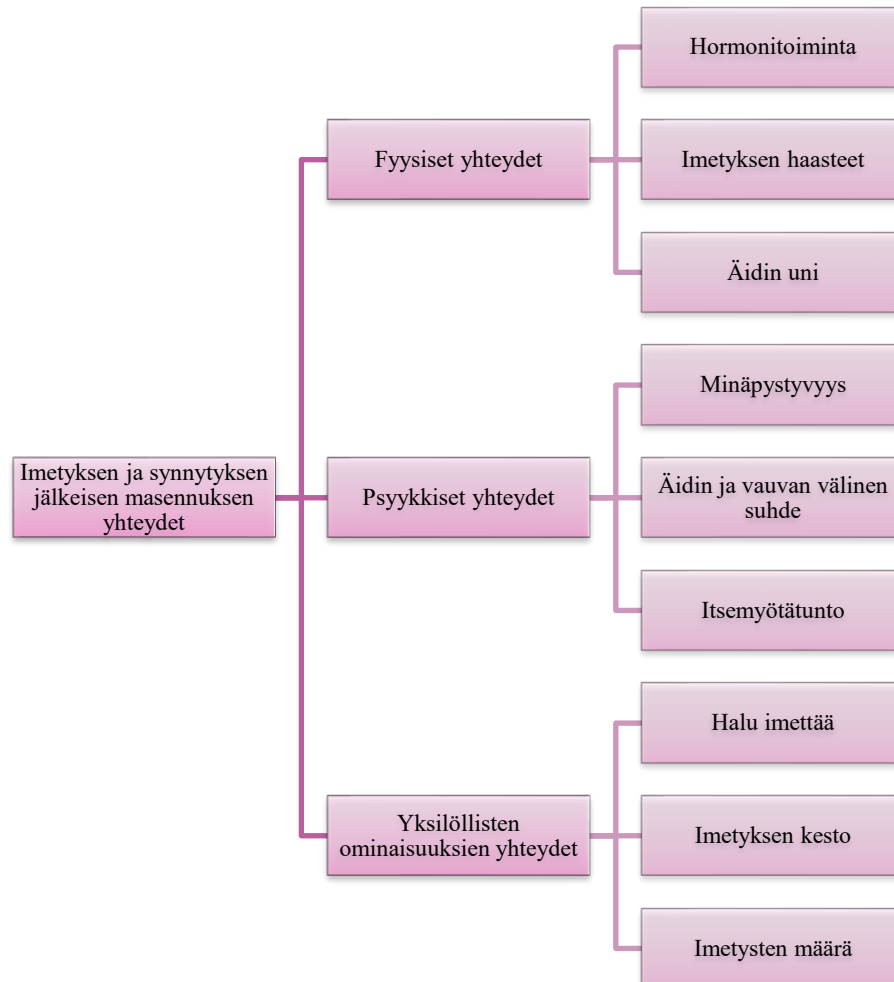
Imetyksen ja synnytyksen jälkeisen masennuksen yhteydet

Fyysiset yhteydet

Hormonitoiminta

Imetyksen haasteet

Äidin uni

Psyykkiset yhteydet

Minäpystyvyys

Äidin ja vauvan välinen suhde

Itsemyötätunto

Yksilöllisten ominaisuuksien yhteydet

Halu imettää

Imetyksen kesto

Imetysten määrä